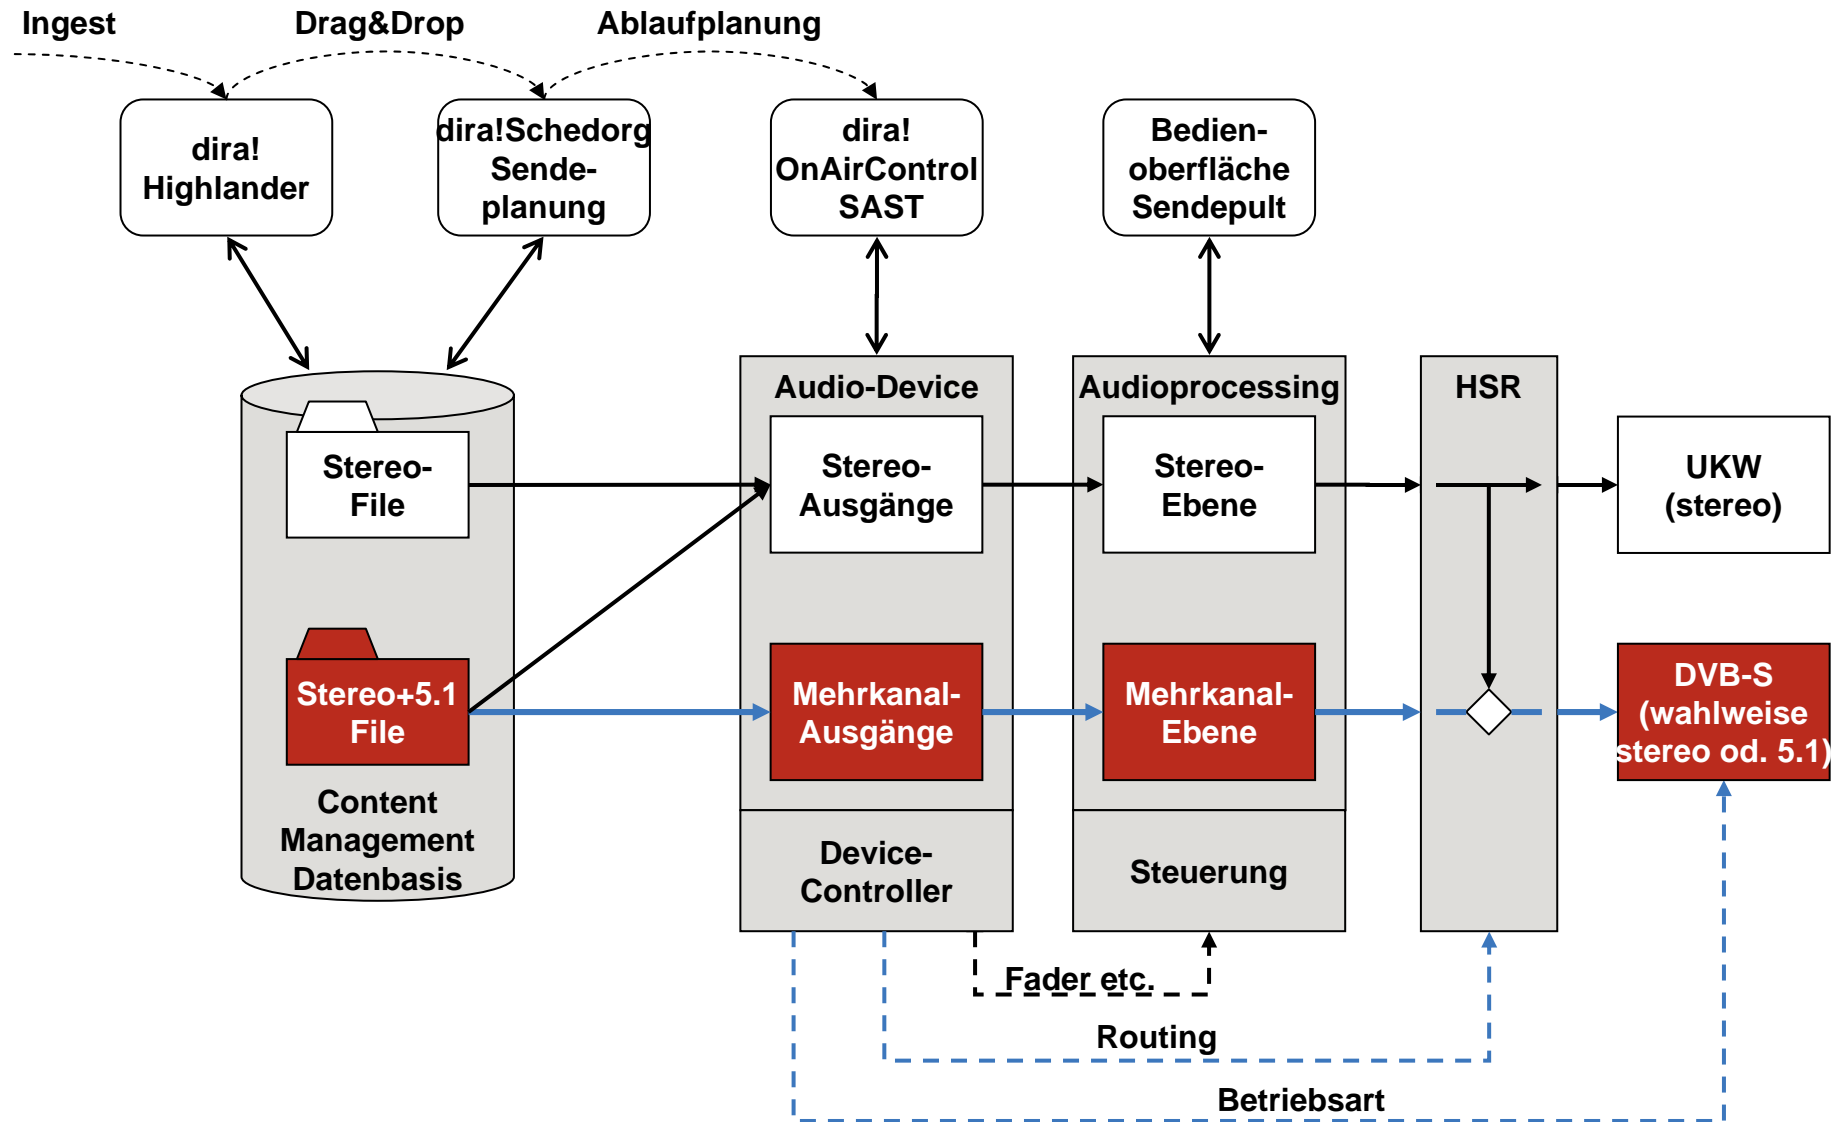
Ingest

Drag&Drop

Ablaufplanung

dira! Highlander

dira!Schedorg Sendeplanung

dira! OnAirControl SAST

Bedienoberfläche Sendepult

Stereo-File

Stereo+5.1 File

Content Management Datenbasis

Audio-Device

Stereo-Ausgänge

Mehrkanal-Ausgänge

Device-Controller

Audioprocessing

Stereo-Ebene

Mehrkanal-Ebene

Steuerung

HSR

UKW (stereo)

DVB-S (wahlweise stereo od. 5.1)

Fader etc.

Routing

Betriebsart